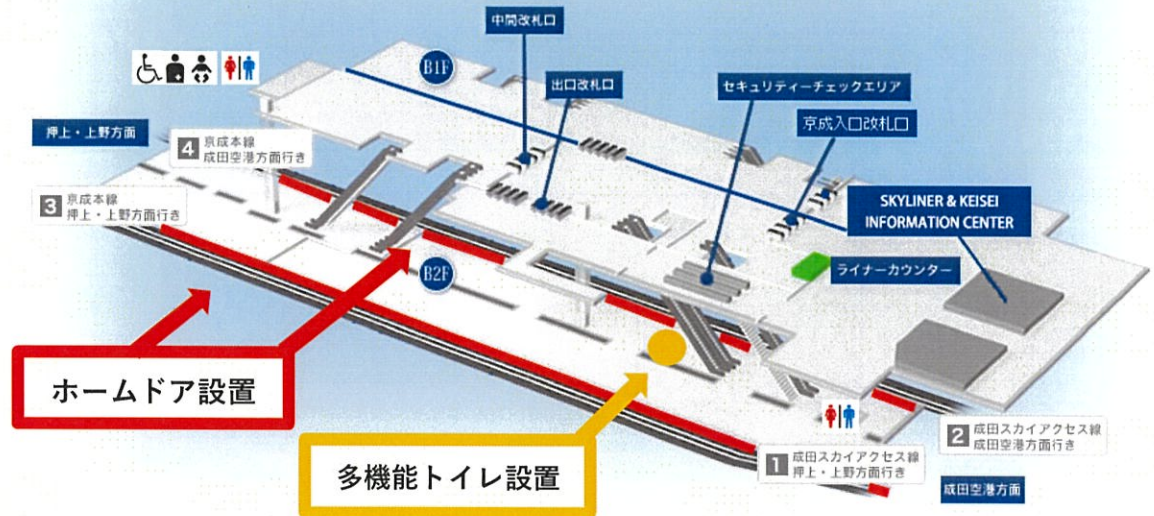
中間改札口

B1F

出口改札口

セキュリティーチェックエリア

京成入口改札口

押上・上野方面

4 京成本線
成田空港方面行き

3 京成本線
押上・上野方面行き

SKYLINER & KEISEI
INFORMATION CENTER

ライナーカウンター

B2F

ホームドア設置

多機能トイレ設置

2 成田スカイアクセス線
成田空港方面行き

1 成田スカイアクセス線
押上・上野方面行き

成田空港方面